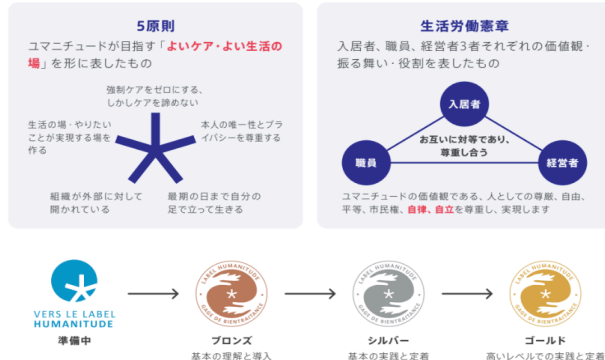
5原則

ユマニチュードが目指す「よいケア・よい生活の場」を形に表したもの

強制ケアをゼロにする、しかしケアを諦めない

生活の場・やりたいことが実現する場を作る

本人の唯一性とプライバシーを尊重する

組織が外部に対して開かれている

最期の日まで自分の足で立って生きる

生活労働憲章

入居者、職員、経営者3者それぞれの価値観・振る舞い・役割を表したもの

入居者

お互いに対等であり、尊重し合う

職員

経営者

ユマニチュードの価値観である、人としての尊厳、自由、平等、市民権、自律、自立を尊重し、実現します

VERS LE LABEL HUMANITUDE

準備中

LABEL HUMANITUDE GAGE DE BIENTRAITANCE

ブロンズ

基本の理解と導入

LABEL HUMANITUDE GAGE DE BIENTRAITANCE

シルバー

基本の実践と定着

LABEL HUMANITUDE GAGE DE BIENTRAITANCE

ゴールド

高いレベルでの実践と定着